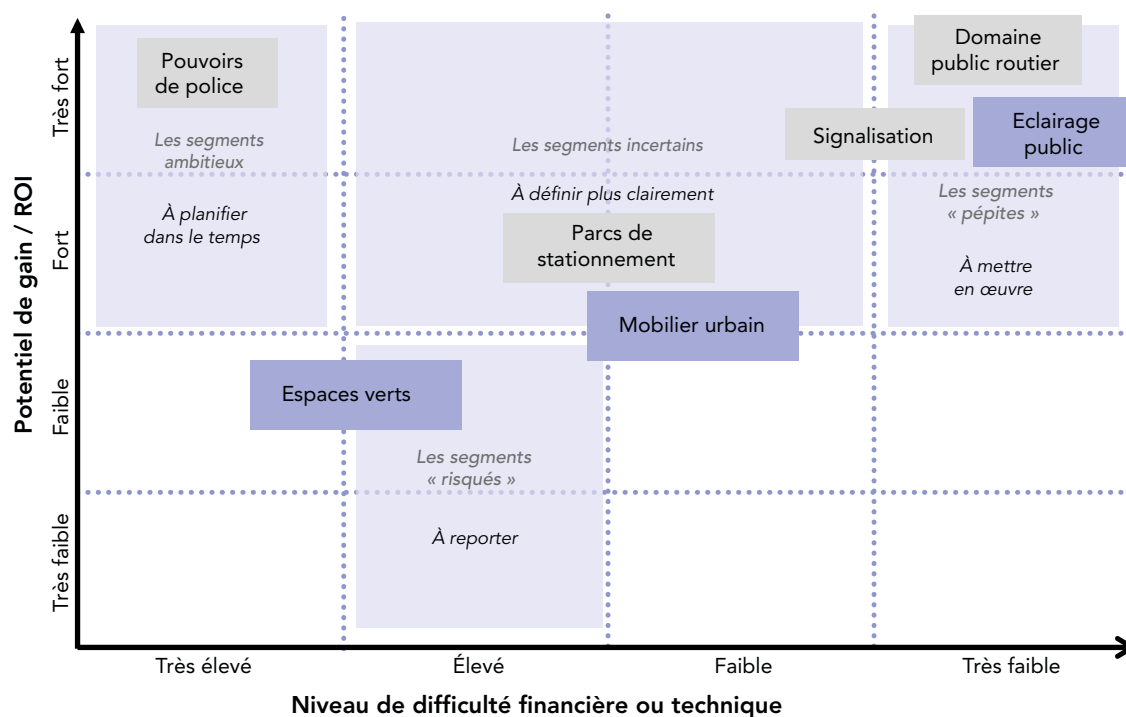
Potentiel de gain / ROI

Très fort

Fort

Faible

Très faible

Pouvoirs de police

Les segments ambitieux

À planifier dans le temps

Les segments incertains

À définir plus clairement

Parcs de stationnement

Domaine public routier

Signalisation

Eclairage public

Les segments « pépites »

À mettre en œuvre

Mobilier urbain

Espaces verts

Les segments « risqués »

À reporter

Très élevé

Élevé

Faible

Très faible

Niveau de difficulté financière ou technique